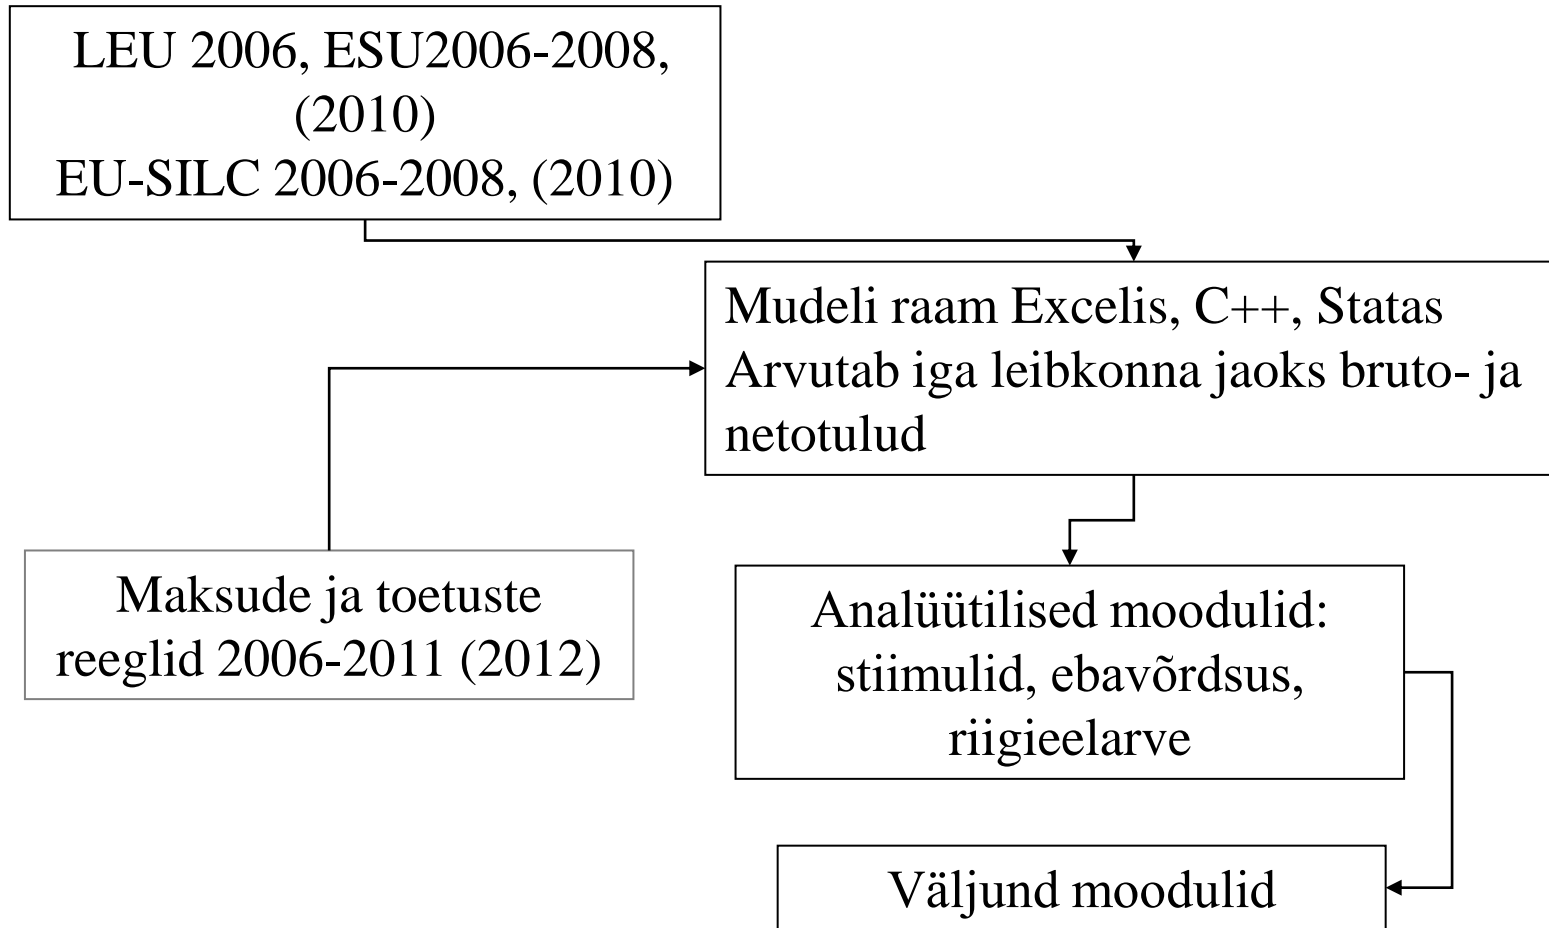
LEU 2006, ESU2006-2008, (2010)
EU-SILC 2006-2008, (2010)

Mudeli raam Excelis, C++, Statas
Arvutab iga leibkonna jaoks bruto- ja netotulud

Maksude ja toetuste reeglid 2006-2011 (2012)

Analüütilised moodulid: stiimulid, ebavõrdsus, riigieelarve

Väljund moodulid